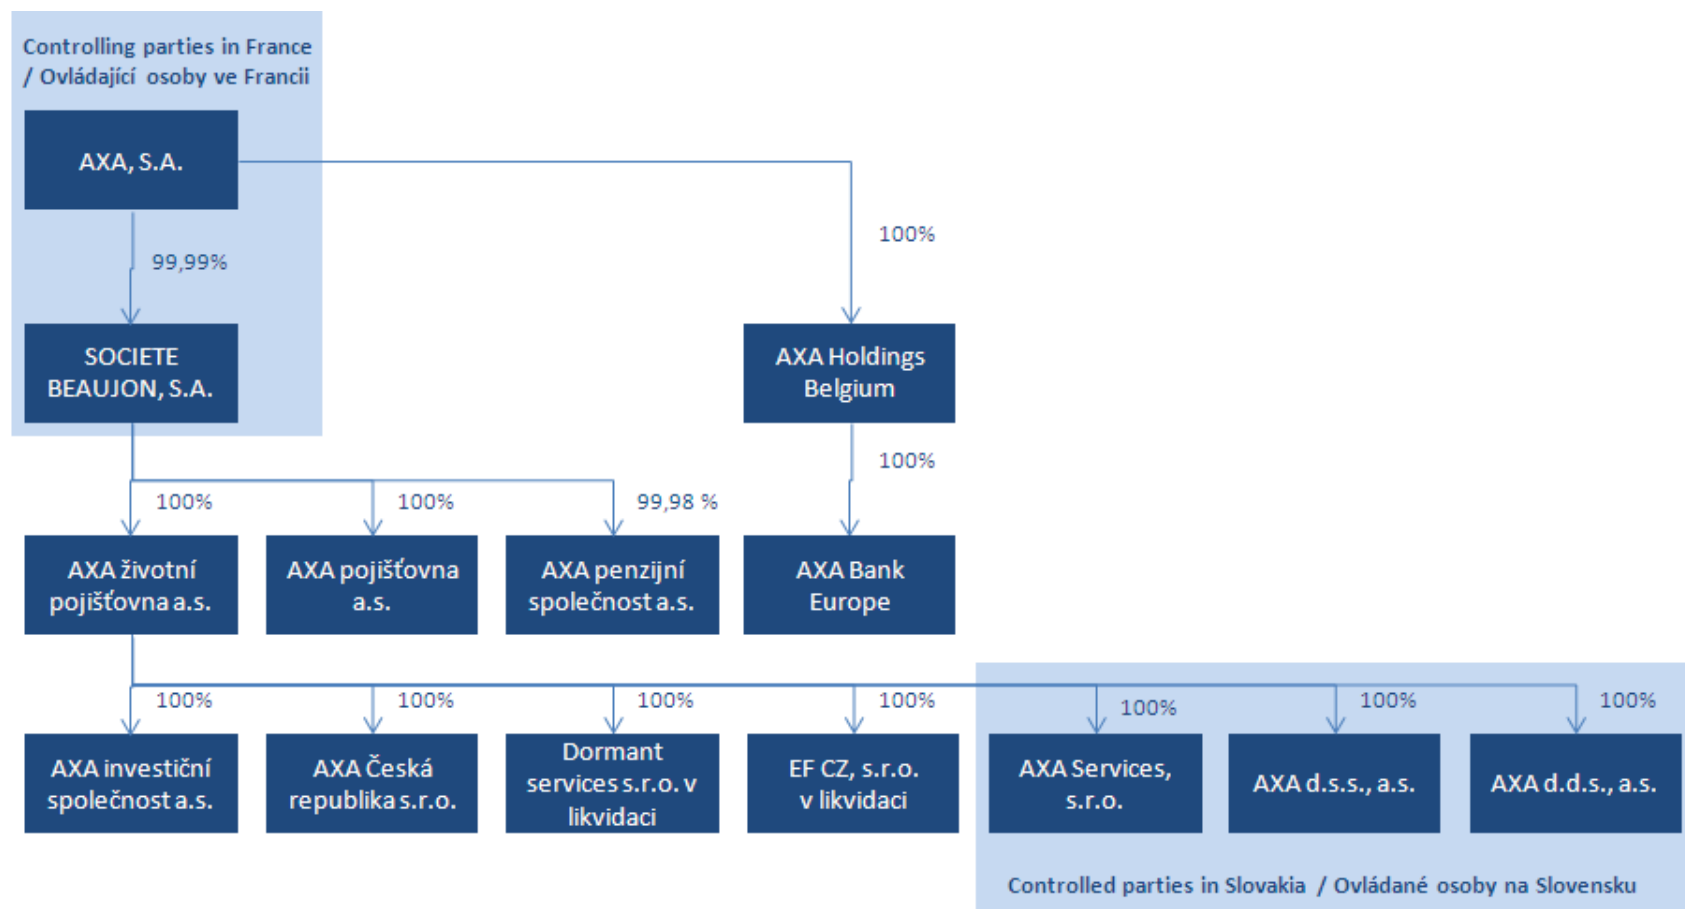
Controlling parties in France / Ovládající osoby ve Francii

AXA, S.A.

99,99%

100%

SOCIETE BEAUJON, S.A.

AXA Holdings Belgium

100%

100%

100%

99,98 %

AXA životní pojišťovna a.s.

AXA pojišťovna a.s.

AXA penzijní společnost a.s.

AXA Bank Europe

100%

100%

100%

100%

100%

100%

100%

AXA investiční společnost a.s.

AXA Česká republika s.r.o.

Dormant services s.r.o. v likvidaci

EF CZ, s.r.o. v likvidaci

AXA Services, s.r.o.

AXA d.s.s., a.s.

AXA d.d.s., a.s.

Controlled parties in Slovakia / Ovládané osoby na Slovensku